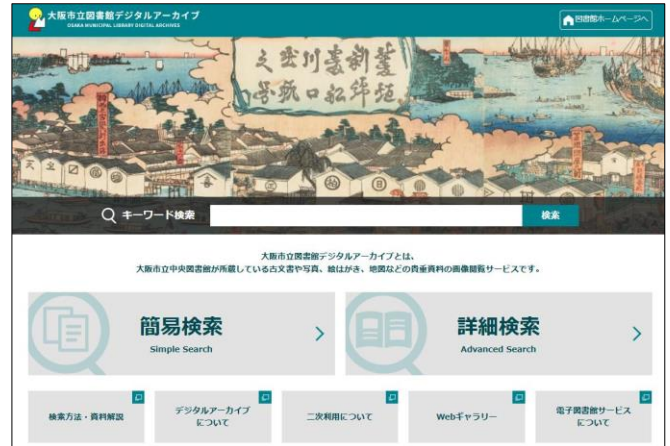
大阪市立図書館デジタルアーカイブ
OSAKA MUNICIPAL LIBRARY DIGITAL ARCHIVES

図書館ホームページへ

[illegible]

キーワード検索

検索

大阪市立図書館デジタルアーカイブとは、
大阪市立中央図書館が所蔵している古文書や写真、絵はがき、地図などの貴重資料の画像閲覧サービスです。

簡易検索
Simple Search

詳細検索
Advanced Search

検索方法・資料解説

デジタルアーカイブについて

二次利用について

Webギャラリー

電子図書館サービスについて